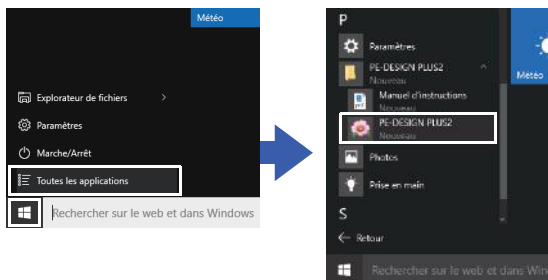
Météo

Explorateur de fichiers

Paramètres

Marche/Arrêt

Toutes les applications

Rechercher sur le web et dans Windows

P

Paramètres

PE-DESIGN PLUS2

Nouveau

Manuel d'instructions

Nouveau

PE-DESIGN PLUS2

Nouveau

Photos

Prise en main

S

Retour

Météo

Rechercher sur le web et dans Win